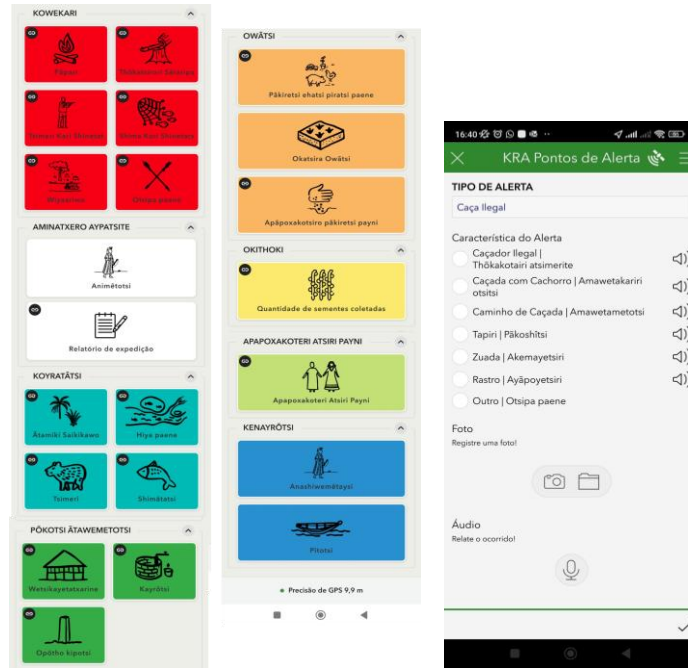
KOWEKARI

Pãpaa

Thõkakotairi Sãtampa

Tsimiri Kiari Shinensi

Shima Kiari Shinensi

Miyaanari

Otsipa paene

AMINATXERO AYPATSITE

Animẽtotsi

Relatório de expedição

KOYRATÃTSI

Ãtamiki Saikikawo

Hiya paene

Tsimeri

Shimãtatsi

PÕKOTSI ÃTAWEMETOTSI

Watsikayetatxarine

Kayrõtsi

Opãtho kipotsi

OWÃTSI

Pãkiretsi ehatsi piratsi paene

Okatsira Owãtsi

Apãpoxakotsiro pãkiretsi payni

OKITHOKI

Quantidade de sementes coletadas

APAPOXAKOTERI ATSIRI PAYNI

Apapoxakoteri Atsiri Payni

KENAYRÕTSI

Anashiwemẽtaysi

Pitotsi

Precisão de GPS 9,9 m

16:40

KRA Pontos de Alerta

TIPO DE ALERTA

Caça Ilegal

Característica do Alerta

Caçador Ilegal | Thõkakotairi atsimerite

Caçada com Cachorro | Amawetakariri otsitsi

Caminho de Caçada | Amawetametotsi

Tapiri | Pãkoshĩtsi

Zuada | Akemayetsiri

Rastro | Ayãpoyetsiri

Outro | Otsipa paene

Foto

Registre uma foto!

Áudio

Relate o ocorrido!